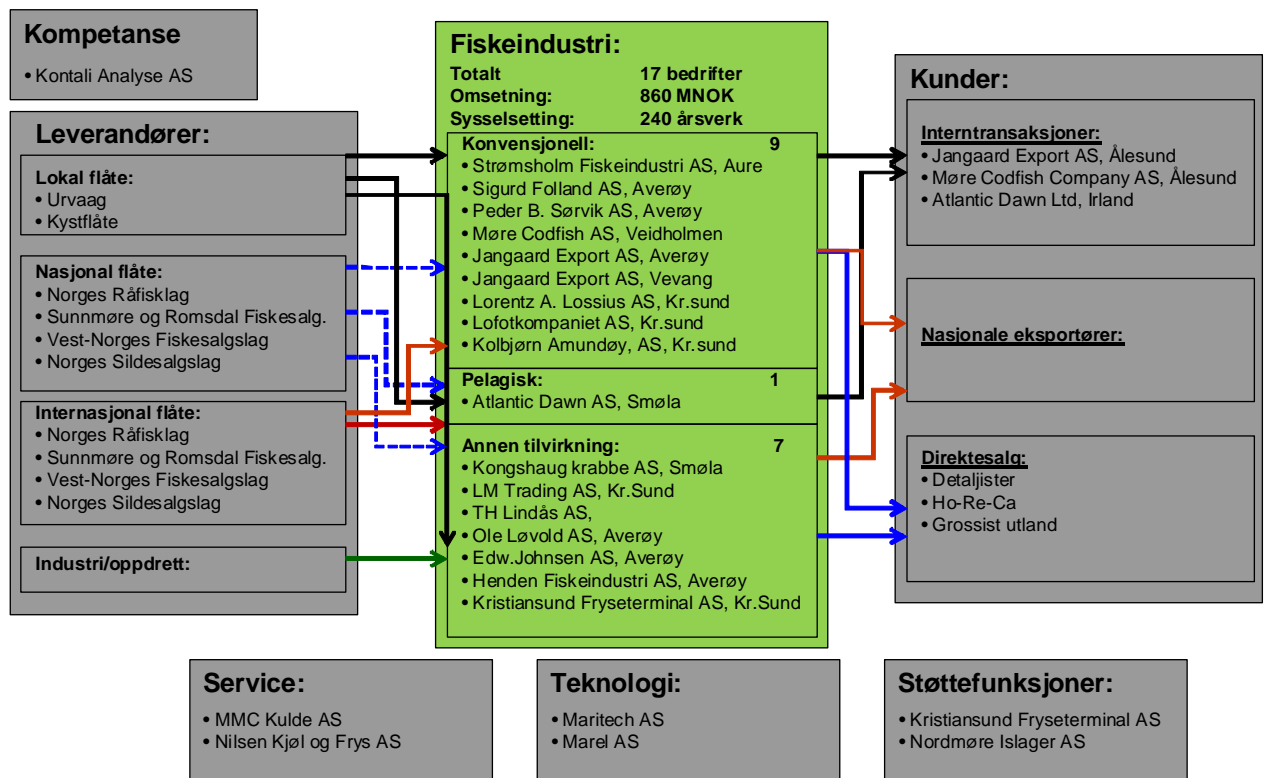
Kompetanse
• Kontali Analyse AS

Leverandører:

Lokal flåte:
• Urvaag
• Kystflåte

Nasjonal flåte:
• Norges Råfisklag
• Sunnmøre og Romsdal Fiskesalg.
• Vest-Norges Fiskesalgslag
• Norges Sildesalgslag

Internasjonal flåte:
• Norges Råfisklag
• Sunnmøre og Romsdal Fiskesalg.
• Vest-Norges Fiskesalgslag
• Norges Sildesalgslag

Industri/oppdrett:

Fiskeindustri:
Totalt 17 bedrifter
Omsetning: 860 MNOK
Sysselsetting: 240 årsverk

Konvensjonell: 9
• Strømsholm Fiskeindustri AS, Aure
• Sigurd Folland AS, Averøy
• Peder B. Sørvik AS, Averøy
• Møre Codfish AS, Veidholmen
• Jangaard Export AS, Averøy
• Jangaard Export AS, Vevang
• Lorentz A. Lossius AS, Kr.sund
• Lofotkompaniet AS, Kr.sund
• Kolbjørn Amundøy, AS, Kr.sund

Pelagisk: 1
• Atlantic Dawn AS, Smøla

Annen tilvirkning: 7
• Kongshaug krabbe AS, Smøla
• LM Trading AS, Kr.Sund
• TH Lindås AS,
• Ole Løvold AS, Averøy
• Edw.Johnsen AS, Averøy
• Henden Fiskeindustri AS, Averøy
• Kristiansund Fryseterminal AS, Kr.Sund

Kunder:

Interntransaksjoner:
• Jangaard Export AS, Ålesund
• Møre Codfish Company AS, Ålesund
• Atlantic Dawn Ltd, Irland

Nasjonale eksportører:

Direktesalg:
• Detaljister
• Ho-Re-Ca
• Grossist utland

Service:
• MMC Kulde AS
• Nilsen Kjøl og Frys AS

Teknologi:
• Maritech AS
• Marel AS

Støttefunksjoner:
• Kristiansund Fryseterminal AS
• Nordmøre Islager AS